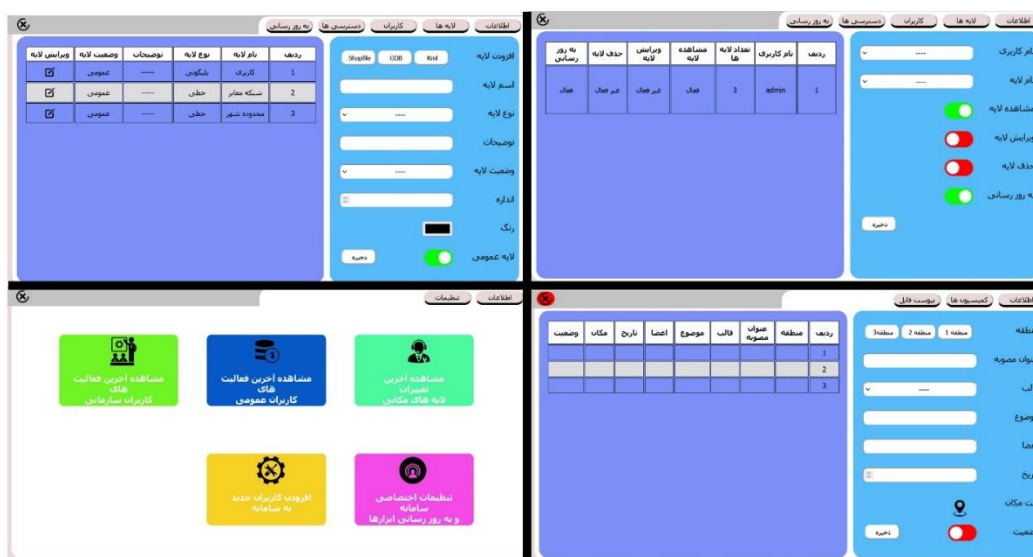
اطلاعات | لایه ها | کاربران | دسترسی ها | به روز رسانی

افزودن لایه
Shapfile | GDB | Kml
اسم لایه
نوع لایه
-----
توضیحات
وضعیت لایه
-----
اندازه
رنگ
لایه عمومی
ذخیره

| ردیف | نام لایه | نوع لایه | توضیحات | وضعیت لایه | ویرایش لایه |
|---|---|---|---|---|---|
| 1 | کاربری | پلیگونی | ----- | عمومی | |
| 2 | شبکه معابر | خطی | ----- | عمومی | |
| 3 | محدوده شهر | خطی | ----- | عمومی | |

اطلاعات | لایه ها | کاربران | دسترسی ها | به روز رسانی

نام کاربری
-----
نام لایه
-----
مشاهده لایه
ویرایش لایه
حذف لایه
به روز رسانی
ذخیره

| ردیف | نام کاربری | تعداد لایه ها | مشاهده لایه | ویرایش لایه | حذف لایه | به روز رسانی |
|---|---|---|---|---|---|---|
| 1 | admin | 3 | فعال | غیر فعال | غیر فعال | فعال |

اطلاعات | تنظیمات

مشاهده آخرین فعالیت های کاربران سازمانی

مشاهده آخرین فعالیت های کاربران عمومی

مشاهده آخرین تغییرات لایه های مکانی

افزودن کاربران جدید به سامانه

تنظیمات اختصاصی سامانه و به روز رسانی ابزارها

اطلاعات | کمیسیون ها | پیوست فایل

منطقه
منطقه 1 | منطقه 2 | منطقه3
عنوان مصوبه
قالب
-----
موضوع
اعضا
تاریخ
ثبت مکان
وضعیت
ذخیره

| ردیف | منطقه | عنوان مصوبه | قالب | موضوع | اعضا | تاریخ | مکان | وضعیت |
|---|---|---|---|---|---|---|---|---|
| 1 | | | | | | | | |
| 2 | | | | | | | | |
| 3 | | | | | | | | |